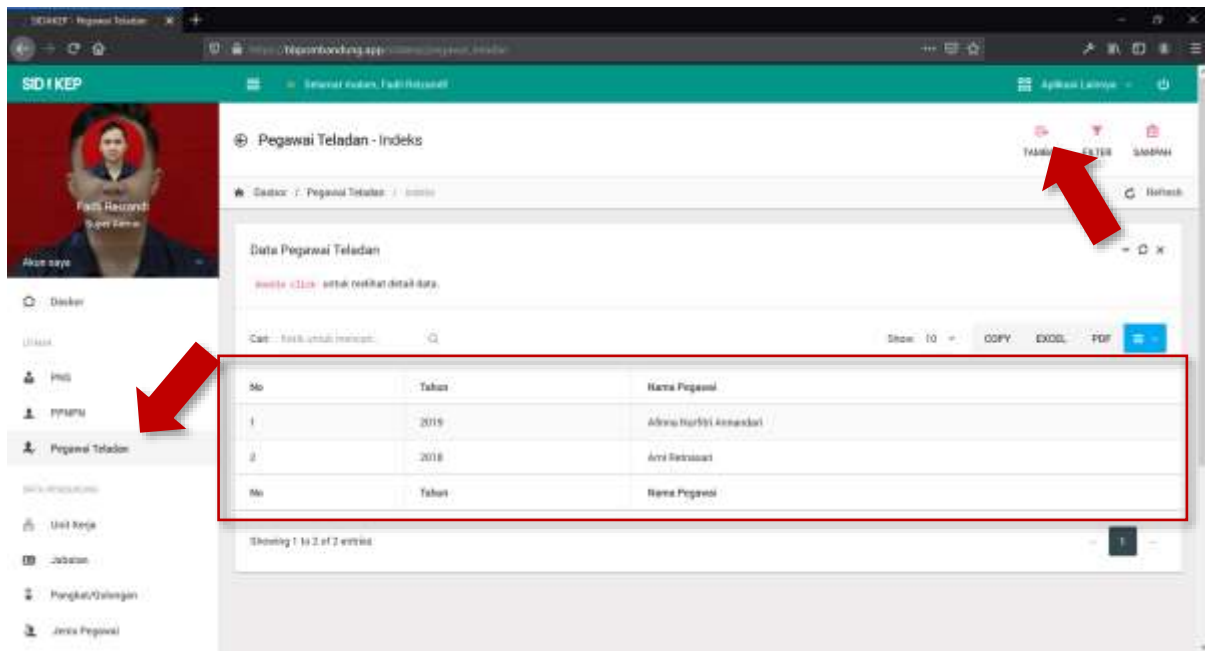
SIDIKEP - Pegawai Teladan

bbpombandung.app/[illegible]

SIDIKEP

Selamat malam, Fadli Reizandi

Aplikasi Lainnya

Fadli Reizandi
Super Admin

Akun saya

Dasbor

UTAMA

PNS

PPNPN

Pegawai Teladan

DATA PENDUKUNG

Unit Kerja

Jabatan

Pangkat/Golongan

Jenis Pegawai

Pegawai Teladan - Indeks

TAMBAH FILTER SAMPAH

Dasbor / Pegawai Teladan / Indeks

Refresh

Data Pegawai Teladan

double click untuk melihat detail data.

Cari: Ketik untuk mencari

Show 10

COPY EXCEL PDF

| No | Tahun | Nama Pegawai |
|---|---|---|
| 1 | 2019 | Afnina Nurfitri Asmandari |
| 2 | 2018 | Arni Retnasari |
| No | Tahun | Nama Pegawai |

Showing 1 to 2 of 2 entries

1